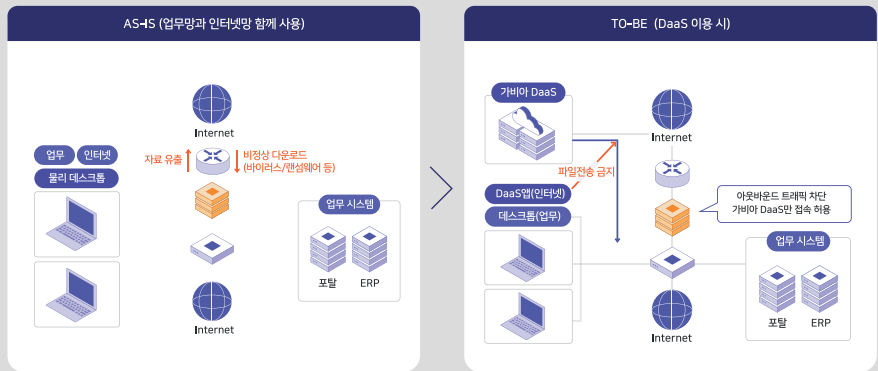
AS-IS (업무망과 인터넷망 함께 사용)

업무
인터넷
물리 데스크톱

Internet
자료 유출
비정상 다운로드 (바이러스/랜섬웨어 등)

업무 시스템
포탈
ERP

Internet

TO-BE (DaaS 이용 시)

가비아 DaaS
Internet
파일전송 금지
DaaS앱(인터넷)
데스크톱(업무)
아웃바운드 트래픽 차단 가비아 DaaS만 접속 허용
업무 시스템
포탈
ERP
Internet